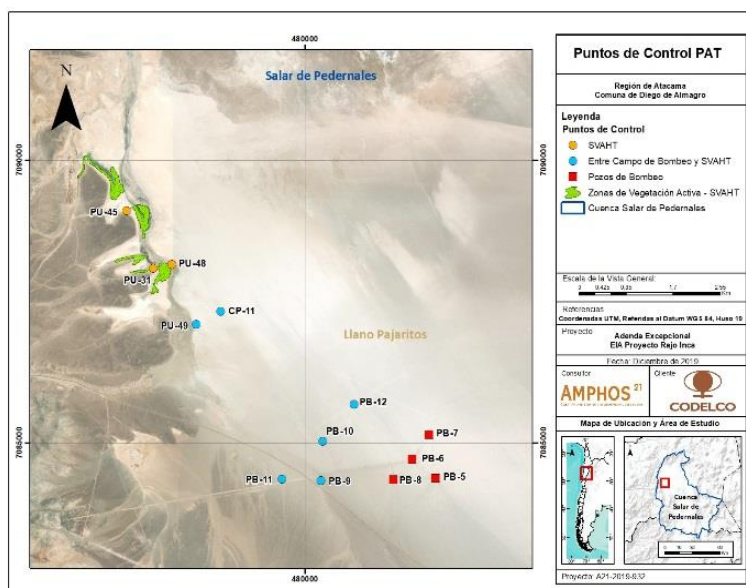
480000

N

Salar de Pedernales

7090000

PU-45

PU-48

PU-31

CP-11

PU-49

Llano Pajaritos

PB-12

PB-10

PB-7

7085000

PB-6

PB-11

PB-9

PB-8

PB-5

480000

Puntos de Control PAT

Región de Atacama
Comuna de Diego de Almagro

Leyenda
Puntos de Control

SVAHT

Entre Campo de Bombeo y SVAHT

Pozos de Bombeo

Zonas de Vegetación Activa - SVAHT

Cuenca Salar de Pedernales

Escala de la Vista General
0 0.425 0.85 1.7 2.55 Km

Referencias
Coordenadas UTM, Referidas al Datum WGS 84, Huso 19

Proyecto
Adenda Excepcional
EIA Proyecto Rajo Inca

Fecha: Diciembre de 2019

Consultor
AMPHOS 21

Cliente
CODELCO

Mapa de Ubicación y Área de Estudio

Cuenca Salar de Pedernales

Proyecto: A21-2019-632